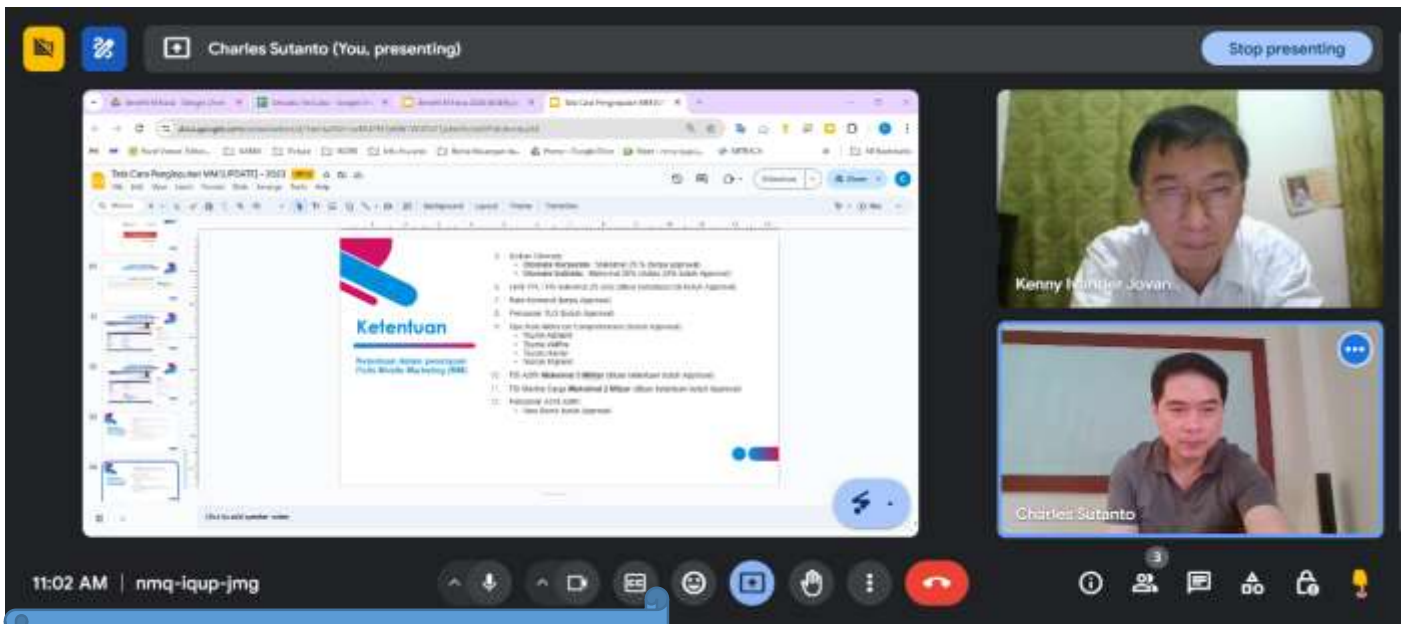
Charles Sutanto (You, presenting)

Stop presenting

Tata Cara Pengajuan VM (UPDATE) - 2023

Ketentuan

Ketentuan dalam pengajuan Visita Mobile Marketing (VM)

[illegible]

Click to add speaker notes

Kenny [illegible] Jovan

Charles Sutanto

11:02 AM | nmq-iqup-jmg

3